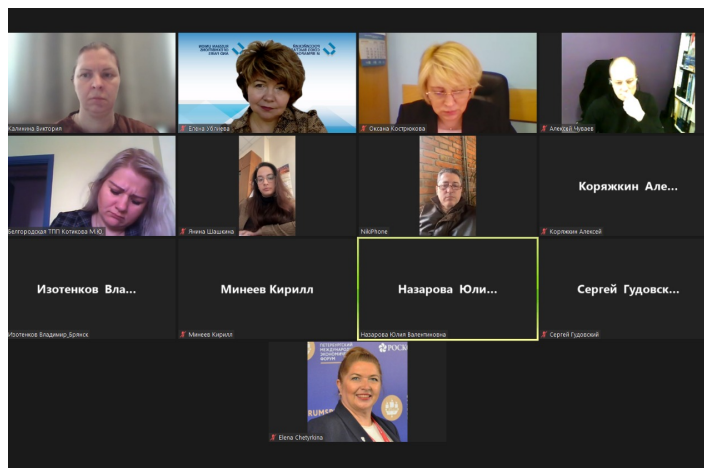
Калинина Виктория

Елена Ублиева

Оксана Кострюкова

Алексей Чуваев

Белгородская ТПП Котикова М.Ю.

Янина Шашкина

NikiPhone

Коряжкин Але...

Коряжкин Алексей

Изотенков Вла...

Изотенков Владимир_Брянск

Минеев Кирилл

Минеев Кирилл

Назарова Юли...

Назарова Юлия Валентиновна

Сергей Гудовск...

Сергей Гудовский

Elena Chetyrkina